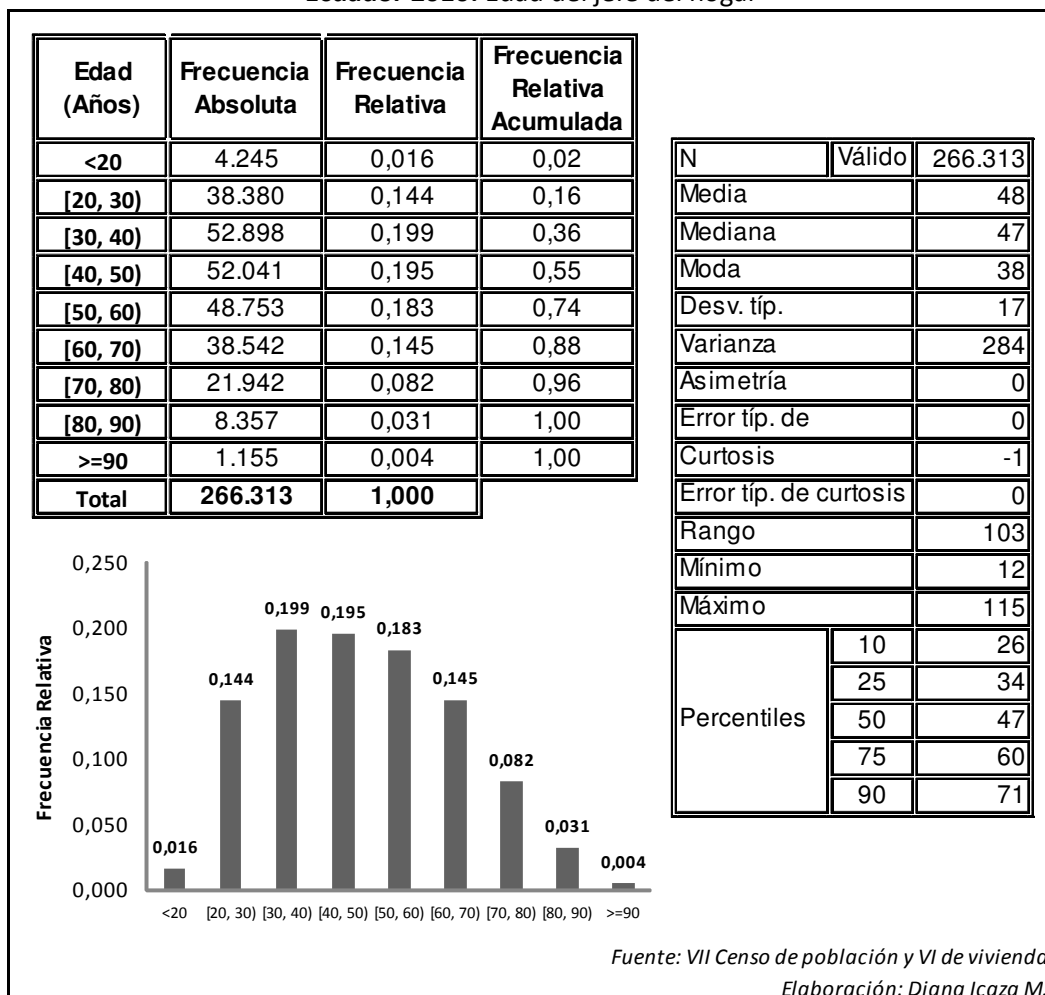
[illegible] 2010. Edad del jefe del hogar

| Edad (Años) | Frecuencia Absoluta | Frecuencia Relativa | Frecuencia Relativa Acumulada |
|---|---|---|---|
| <20 | 4.245 | 0,016 | 0,02 |
| [20, 30) | 38.380 | 0,144 | 0,16 |
| [30, 40) | 52.898 | 0,199 | 0,36 |
| [40, 50) | 52.041 | 0,195 | 0,55 |
| [50, 60) | 48.753 | 0,183 | 0,74 |
| [60, 70) | 38.542 | 0,145 | 0,88 |
| [70, 80) | 21.942 | 0,082 | 0,96 |
| [80, 90) | 8.357 | 0,031 | 1,00 |
| >=90 | 1.155 | 0,004 | 1,00 |
| Total | 266.313 | 1,000 | |

| | | |
|---|---|---|
| N | Válido | 266.313 |
| Media | | 48 |
| Mediana | | 47 |
| Moda | | 38 |
| Desv. típ. | | 17 |
| Varianza | | 284 |
| Asimetría | | 0 |
| Error típ. de | | 0 |
| Curtosis | | -1 |
| Error típ. de curtosis | | 0 |
| Rango | | 103 |
| Mínimo | | 12 |
| Máximo | | 115 |
| Percentiles | 10 | 26 |
| | 25 | 34 |
| | 50 | 47 |
| | 75 | 60 |
| | 90 | 71 |

Frecuencia Relativa
0,250
0,200
0,150
0,100
0,050
0,000
0,016 0,144 0,199 0,195 0,183 0,145 0,082 0,031 0,004
<20 [20, 30) [30, 40) [40, 50) [50, 60) [60, 70) [70, 80) [80, 90) >=90

Fuente: VII Censo de población y VI de vivienda
Elaboración: Diana Icaza M.